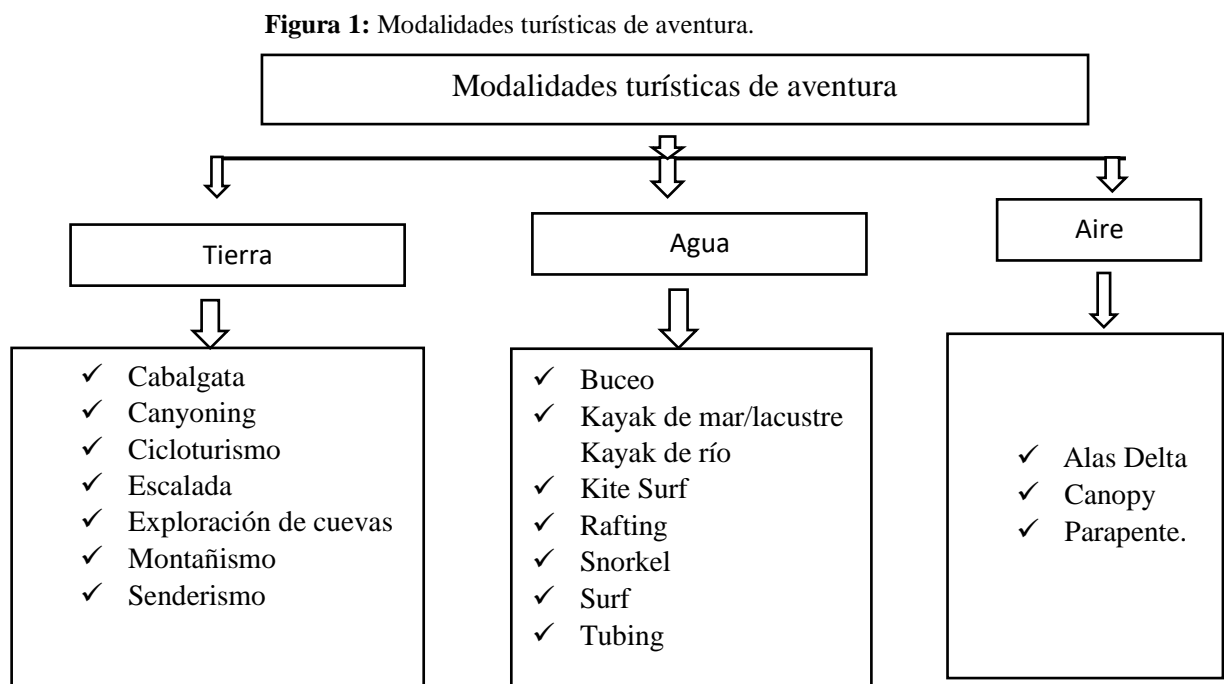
**Figura 1:** Modalidades turísticas de aventura.

Modalidades turísticas de aventura

Tierra

Agua

Aire

✓ Cabalgata
✓ Canyoning
✓ Cicloturismo
✓ Escalada
✓ Exploración de cuevas
✓ Montañismo
✓ Senderismo

✓ Buceo
✓ Kayak de mar/lacustre
Kayak de río
✓ Kite Surf
✓ Rafting
✓ Snorkel
✓ Surf
✓ Tubing

✓ Alas Delta
✓ Canopy
✓ Parapente.